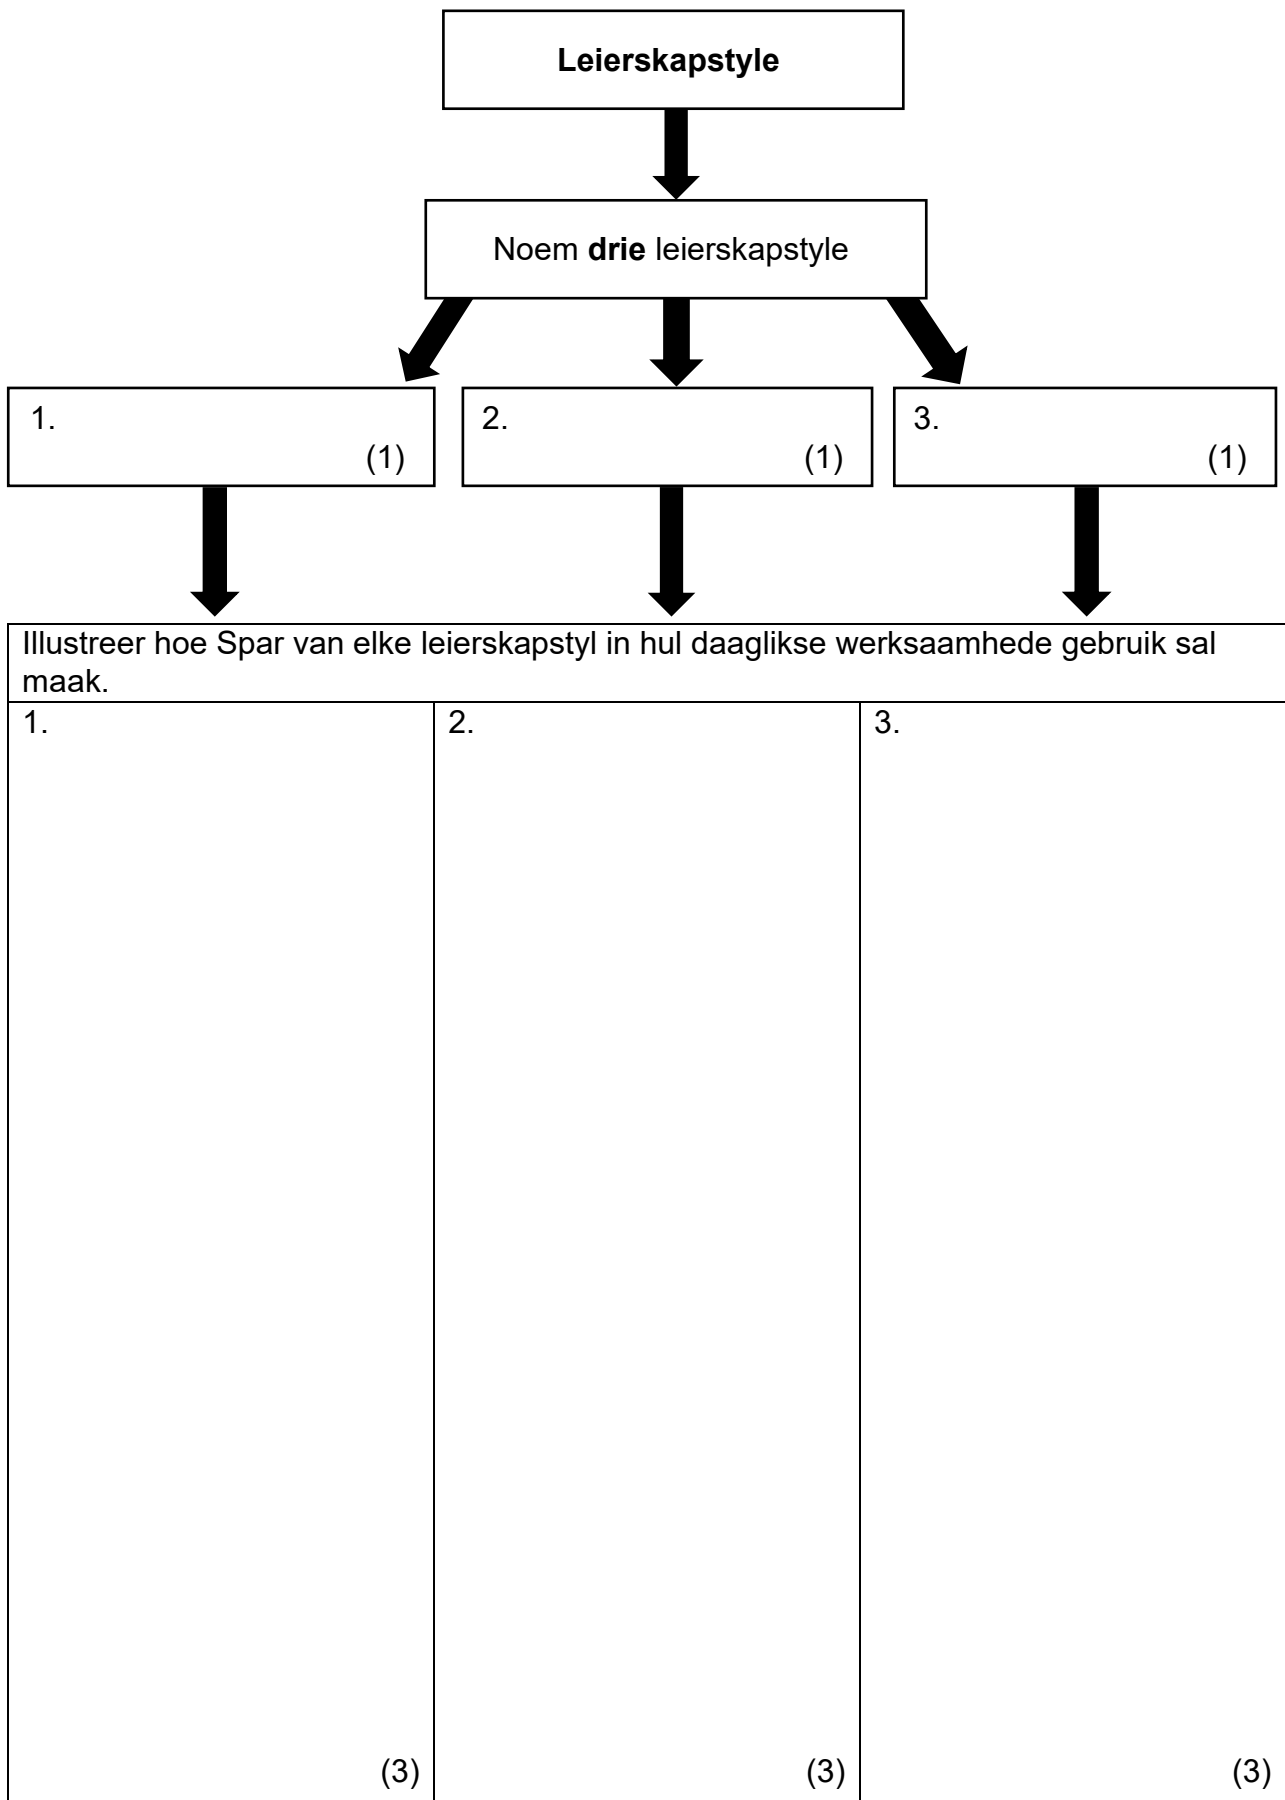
**Leierskapstyle**

Noem **drie** leierskapstyle

1. (1)

2. (1)

3. (1)

Illustreer hoe Spar van elke leierskapstyl in hul daaglikse werksaamhede gebruik sal maak.

| 1. (3) | 2. (3) | 3. (3) |
|---|---|---|